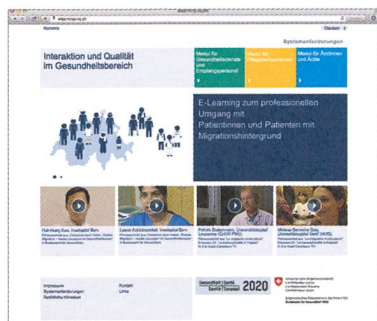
elearning-iq.ch

Kontakt

Deutsch

Systemanforderungen

Interaktion und Qualität im Gesundheitsbereich

Modul für Gesundheitsfachleute und Empfangspersonal

Modul für Pflegefachpersonen

Modul für Ärztinnen und Ärzte

E-Learning zum professionellen Umgang mit Patientinnen und Patienten mit Migrationshintergrund

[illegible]

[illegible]

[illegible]

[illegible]

Impressum
Systemanforderungen
Rechtliche Hinweise

Kontakt
Links

Gesundheit 2020

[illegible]